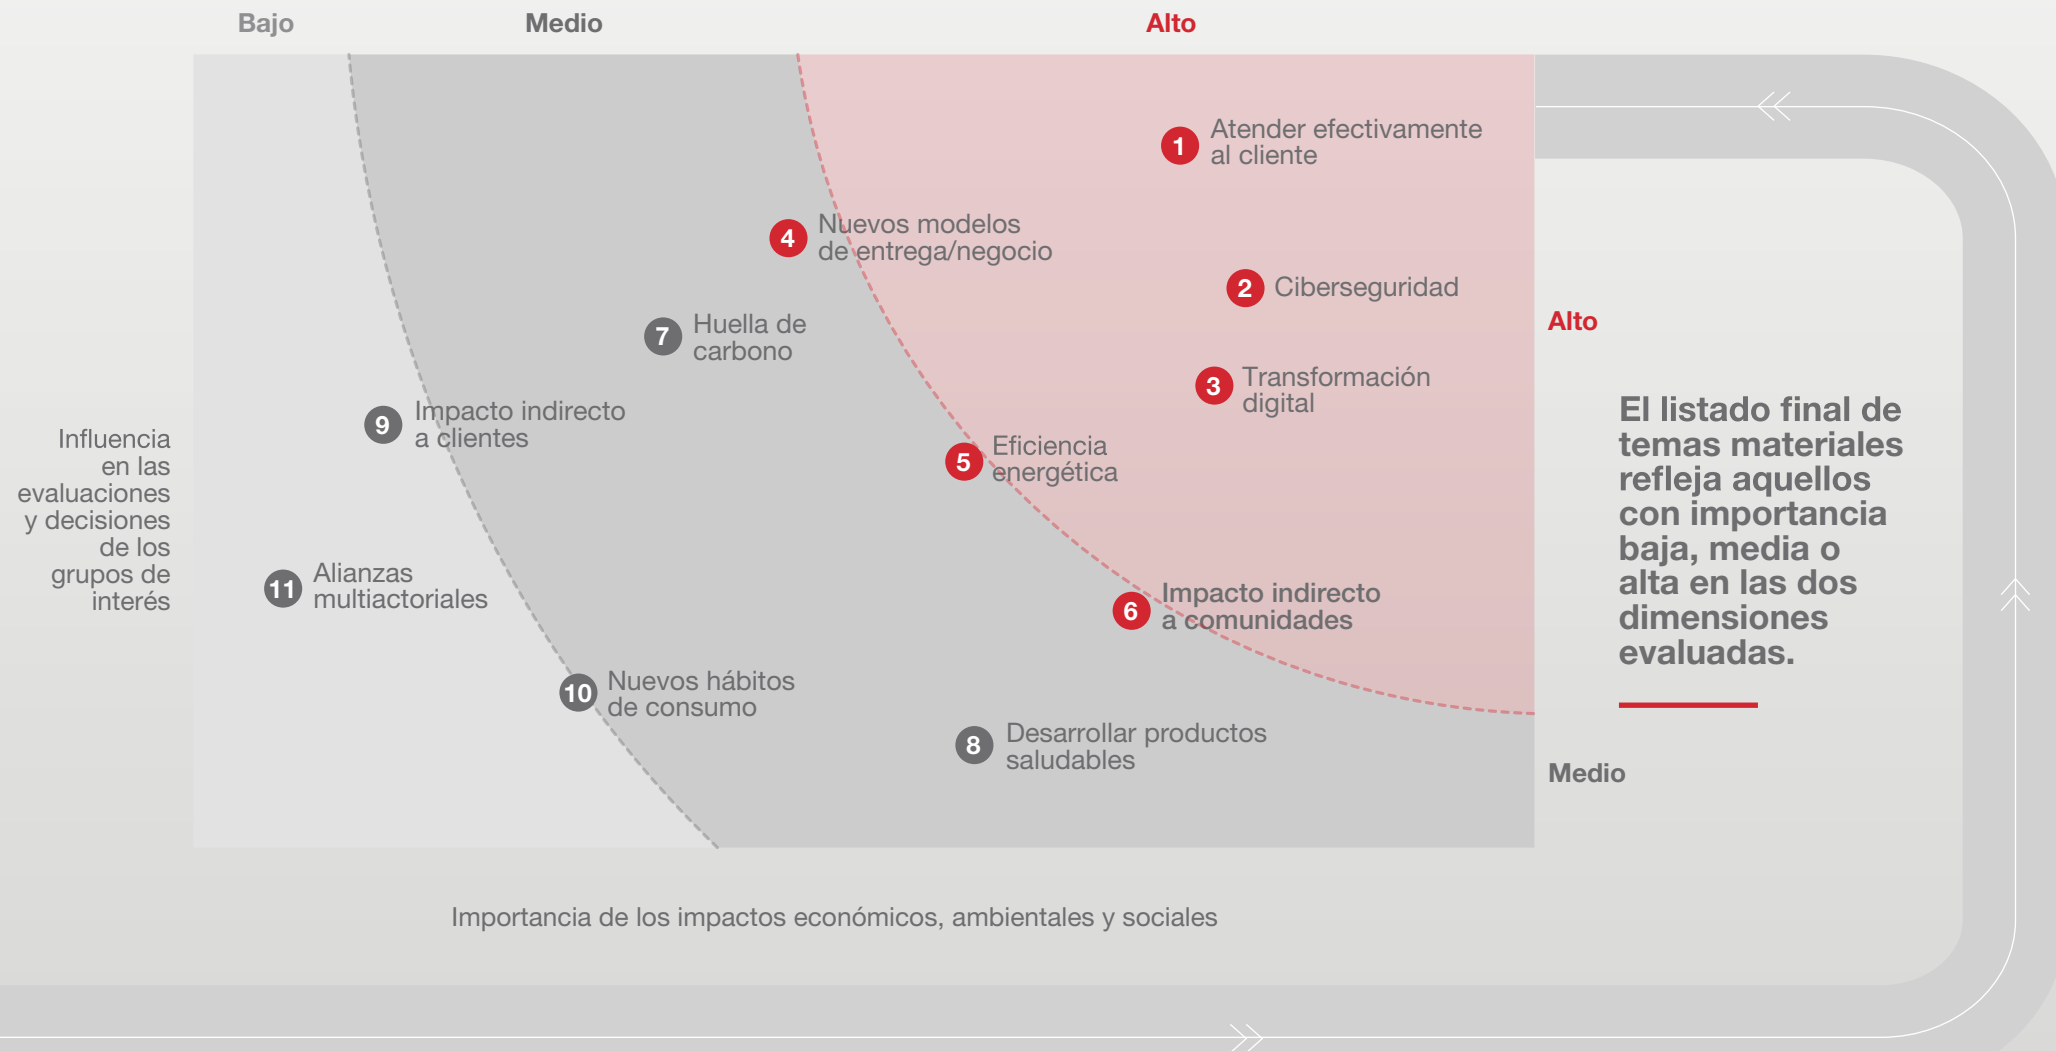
Bajo Medio Alto

1 Atender efectivamente al cliente

4 Nuevos modelos de entrega/negocio

2 Ciberseguridad

Alto

7 Huella de carbono

3 Transformación digital

9 Impacto indirecto a clientes

5 Eficiencia energética

Influencia en las evaluaciones y decisiones de los grupos de interés

11 Alianzas multiactoriales

6 Impacto indirecto a comunidades

10 Nuevos hábitos de consumo

8 Desarrollar productos saludables

Medio

El listado final de temas materiales refleja aquellos con importancia baja, media o alta en las dos dimensiones evaluadas.

Importancia de los impactos económicos, ambientales y sociales